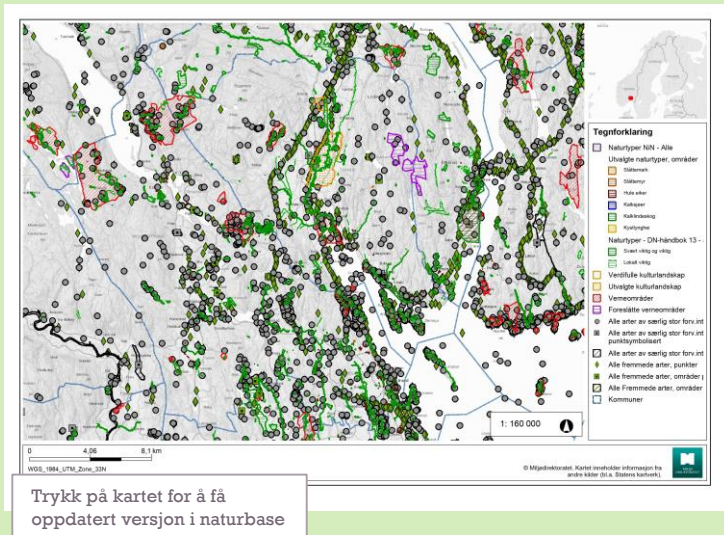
Tegnforklaring

Naturtyper NiN - Alle

Utvalgte naturtyper, områder

Slåttemark

Slåttemyr

Hule eiker

Kalksjøer

Kalklindeskog

Kystlynghei

Naturtyper - DN-håndbok 13 -

Svært viktig og viktig

Lokalt viktig

Verdifulle kulturlandskap

Utvalgte kulturlandskap

Verneområder

Foreslåtte verneområder

Alle arter av særlig stor forv.int

Alle arter av særlig stor forv.int punktsymbolisert

Alle arter av særlig stor forv.int

Alle fremmede arter, punkter

Alle fremmede arter, områder p

Alle Fremmede arter, områder

Kommuner

1: 160 000

0 4,05 8,1 km

WGS_1984_UTM_Zone_33N

© Miljødirektoratet. Kartet inneholder informasjon fra andre kilder (bl.a. Statens kartverk).

Trykk på kartet for å få oppdatert versjon i naturbase